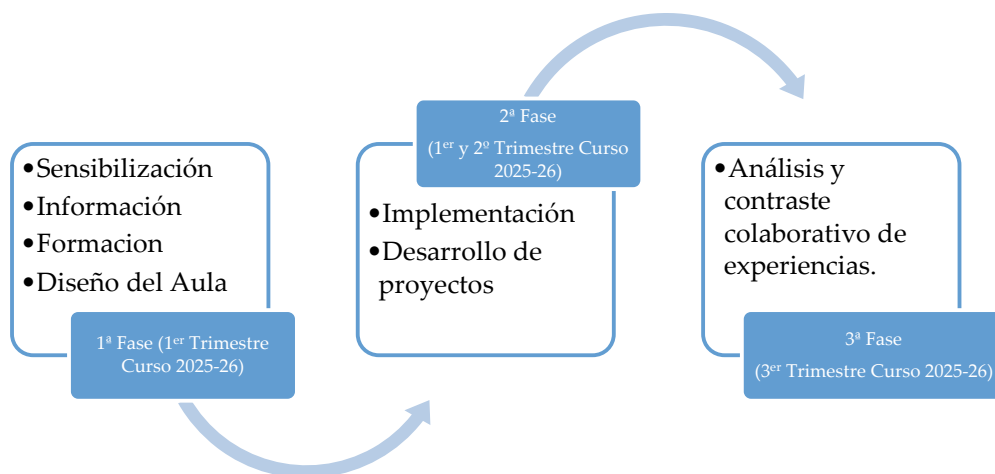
•Sensibilización
•Información
•Formacion
•Diseño del Aula

1ª Fase (1$^{er}$ Trimestre Curso 2025-26)

2ª Fase

(1$^{er}$ y 2º Trimestre Curso 2025-26)

•Implementación
•Desarrollo de proyectos

•Análisis y contraste colaborativo de experiencias.

3ª Fase

(3$^{er}$ Trimestre Curso 2025-26)